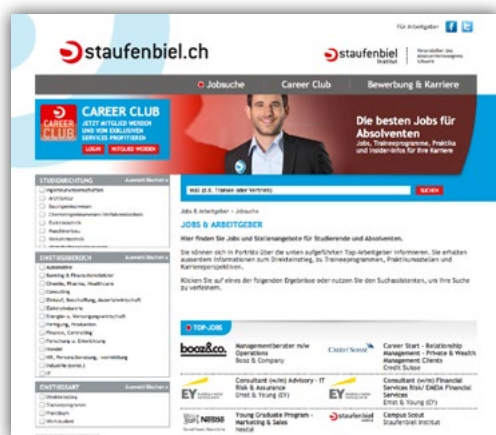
Für Arbeitgeber

staufenbiel.ch

staufenbiel Institut

Jobsuche | Career Club | Bewerbung & Karriere

CAREER CLUB

CAREER CLUB
JETZT MITGLIED WERDEN UND VON EXKLUSIVEN SERVICES PROFITIEREN

LOGIN | MITGLIED WERDEN

Die besten Jobs für Absolventen
Jobs, Traineeprogramme, Praktika und Insider-Infos für Ihre Karriere

STUDIENRICHTUNG
Ingenieurwissenschaften
Architektur
Bauingenieurwesen
Chemieingenieurwesen/Verfahrenstechnik
Elektrotechnik
Maschinenbau
Verkehrstechnik

EINSTIEGBEREICH
Automotive
Banking & Finanzdienstleister
Chemie, Pharma, Healthcare
Consulting
Einkauf, Beschaffung, Materialwirtschaft
Elektroindustrie
Energie- u. Versorgungswirtschaft
Fertigung, Produktion
Finance, Controlling
Forschung u. Entwicklung
Handel
HR, Personalberatung, -vermittlung
Industrie (sonst.)
IT

EINSTIEGART
Direkteinstieg
Traineeprogramm
Praktikum
Werkstudent

Was (z.B. Trainee oder Vertrieb) | SUCHEN

Jobs & Arbeitgeber » Jobsuche

JOBS & ARBEITGEBER

Hier finden Sie Jobs und Stellenangebote für Studierende und Absolventen.

Sie können sich in Porträts über die unten aufgeführten Top-Arbeitgeber informieren. Sie erhalten ausserdem Informationen zum Direkteinstieg, zu Traineeprogrammen, Praktikumsstellen und Karriereperspektiven.

Klicken Sie auf eines der folgenden Ergebnisse oder nutzen Sie den Suchassistenten, um Ihre Suche zu verfeinern.

TOP-JOBS

booz&co.
Managementberater m/w Operations
Booz & Company

CREDIT SUISSE
Career Start - Relationship Management - Private & Wealth Management Clients
Credit Suisse

EY
Consultant (m/w/x) Advisory - IT Risk & Assurance
Ernst & Young (EY)

EY
Consultant (m/w) Financial Services Risk/ EMEIA Financial Services
Ernst & Young (EY)

Nestlé
Young Graduate Program - Marketing & Sales
Nestlé

staufenbiel
Campus Scout
Staufenbiel Institut